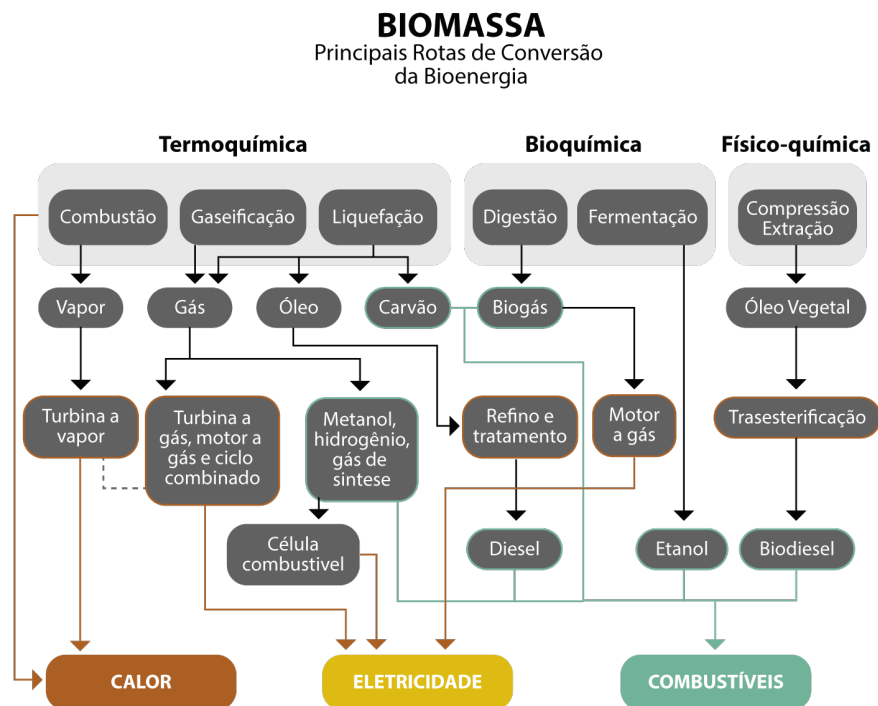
BIOMASSA
Principais Rotas de Conversão da Bioenergia

Termoquímica

Bioquímica

Físico-química

Combustão

Gaseificação

Liquefação

Digestão

Fermentação

Compressão Extração

Vapor

Gás

Óleo

Carvão

Biogás

Óleo Vegetal

Turbina a vapor

Turbina a gás, motor a gás e ciclo combinado

Metanol, hidrogênio, gás de síntese

Refino e tratamento

Motor a gás

Trasesterificação

Célula combustível

Diesel

Etanol

Biodiesel

CALOR

ELETRICIDADE

COMBUSTÍVEIS